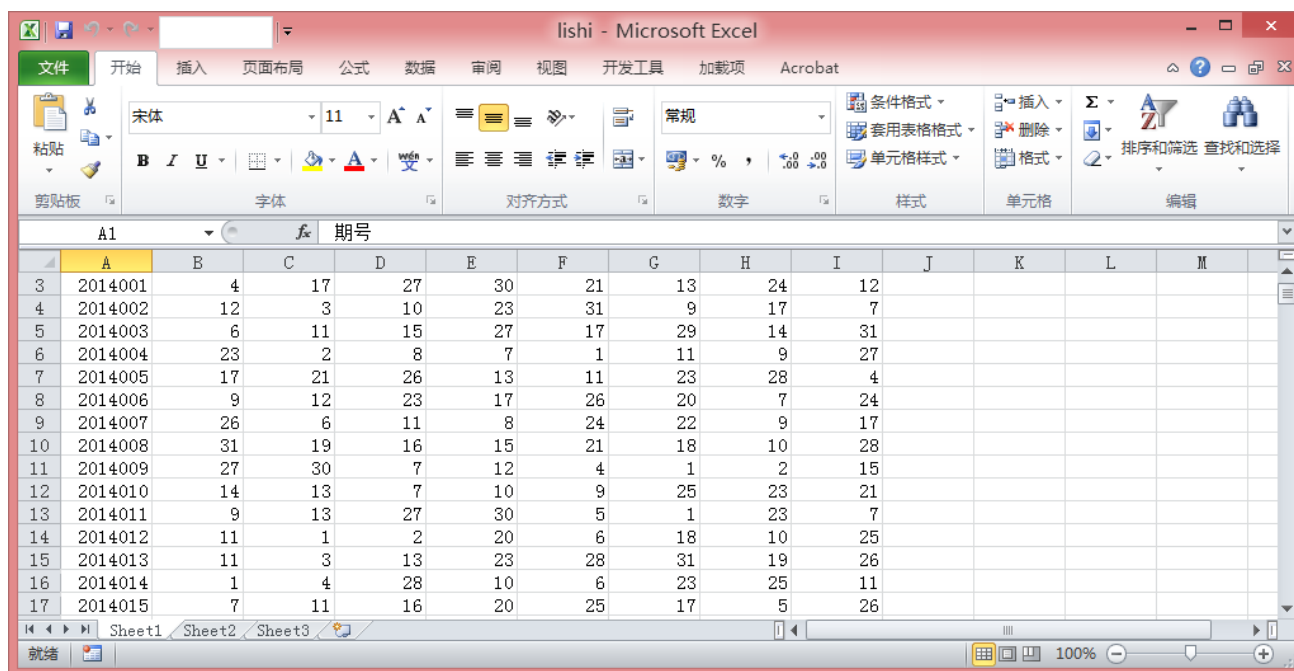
lishi - Microsoft Excel

文件 开始 插入 页面布局 公式 数据 审阅 视图 开发工具 加载项 Acrobat

粘贴
剪贴板
宋体 11
B I U
字体
对齐方式
常规
% ,
数字
条件格式
套用表格格式
单元格样式
样式
插入
删除
格式
单元格
Σ
排序和筛选 查找和选择
编辑

A1 $f_x$ 期号

| | A | B | C | D | E | F | G | H | I | J | K | L | M |
|---|---|---|---|---|---|---|---|---|---|---|---|---|---|
| 3 | 2014001 | 4 | 17 | 27 | 30 | 21 | 13 | 24 | 12 | | | | |
| 4 | 2014002 | 12 | 3 | 10 | 23 | 31 | 9 | 17 | 7 | | | | |
| 5 | 2014003 | 6 | 11 | 15 | 27 | 17 | 29 | 14 | 31 | | | | |
| 6 | 2014004 | 23 | 2 | 8 | 7 | 1 | 11 | 9 | 27 | | | | |
| 7 | 2014005 | 17 | 21 | 26 | 13 | 11 | 23 | 28 | 4 | | | | |
| 8 | 2014006 | 9 | 12 | 23 | 17 | 26 | 20 | 7 | 24 | | | | |
| 9 | 2014007 | 26 | 6 | 11 | 8 | 24 | 22 | 9 | 17 | | | | |
| 10 | 2014008 | 31 | 19 | 16 | 15 | 21 | 18 | 10 | 28 | | | | |
| 11 | 2014009 | 27 | 30 | 7 | 12 | 4 | 1 | 2 | 15 | | | | |
| 12 | 2014010 | 14 | 13 | 7 | 10 | 9 | 25 | 23 | 21 | | | | |
| 13 | 2014011 | 9 | 13 | 27 | 30 | 5 | 1 | 23 | 7 | | | | |
| 14 | 2014012 | 11 | 1 | 2 | 20 | 6 | 18 | 10 | 25 | | | | |
| 15 | 2014013 | 11 | 3 | 13 | 23 | 28 | 31 | 19 | 26 | | | | |
| 16 | 2014014 | 1 | 4 | 28 | 10 | 6 | 23 | 25 | 11 | | | | |
| 17 | 2014015 | 7 | 11 | 16 | 20 | 25 | 17 | 5 | 26 | | | | |

Sheet1 Sheet2 Sheet3

就绪 100%